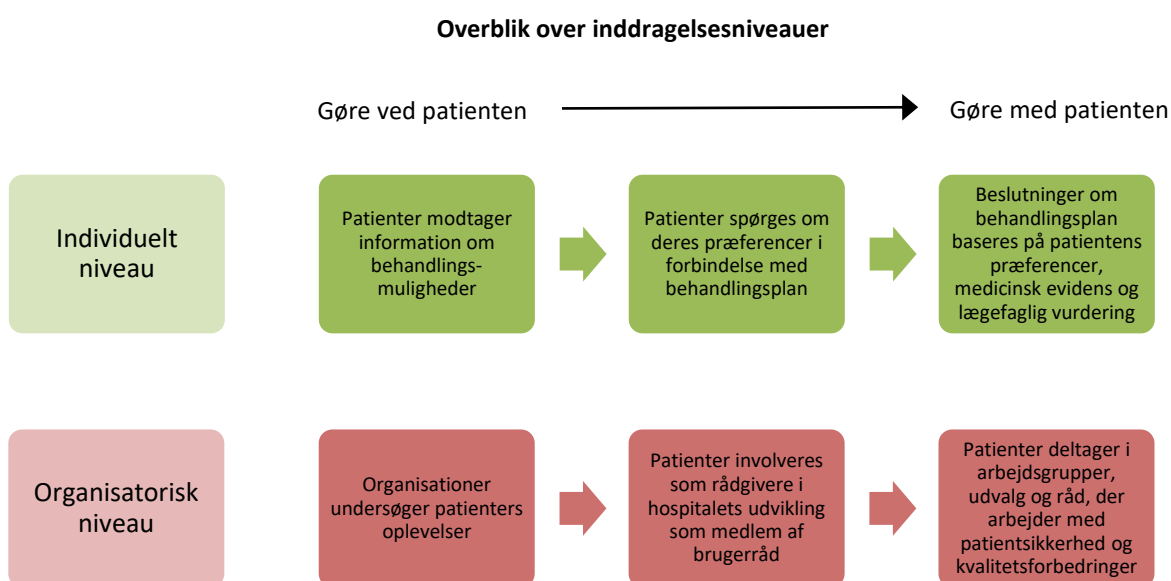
Overblik over inddragelsesniveauer

Gøre ved patienten

Gøre med patienten

Individuelt niveau

Patienter modtager information om behandlingsmuligheder

Patienter spørges om deres præferencer i forbindelse med behandlingsplan

Beslutninger om behandlingsplan baseres på patientens præferencer, medicinsk evidens og lægefaglig vurdering

Organisatorisk niveau

Organisationer undersøger patienters oplevelser

Patienter involveres som rådgivere i hospitalets udvikling som medlem af brugerråd

Patienter deltager i arbejdsgrupper, udvalg og råd, der arbejder med patientsikkerhed og kvalitetsforbedringer